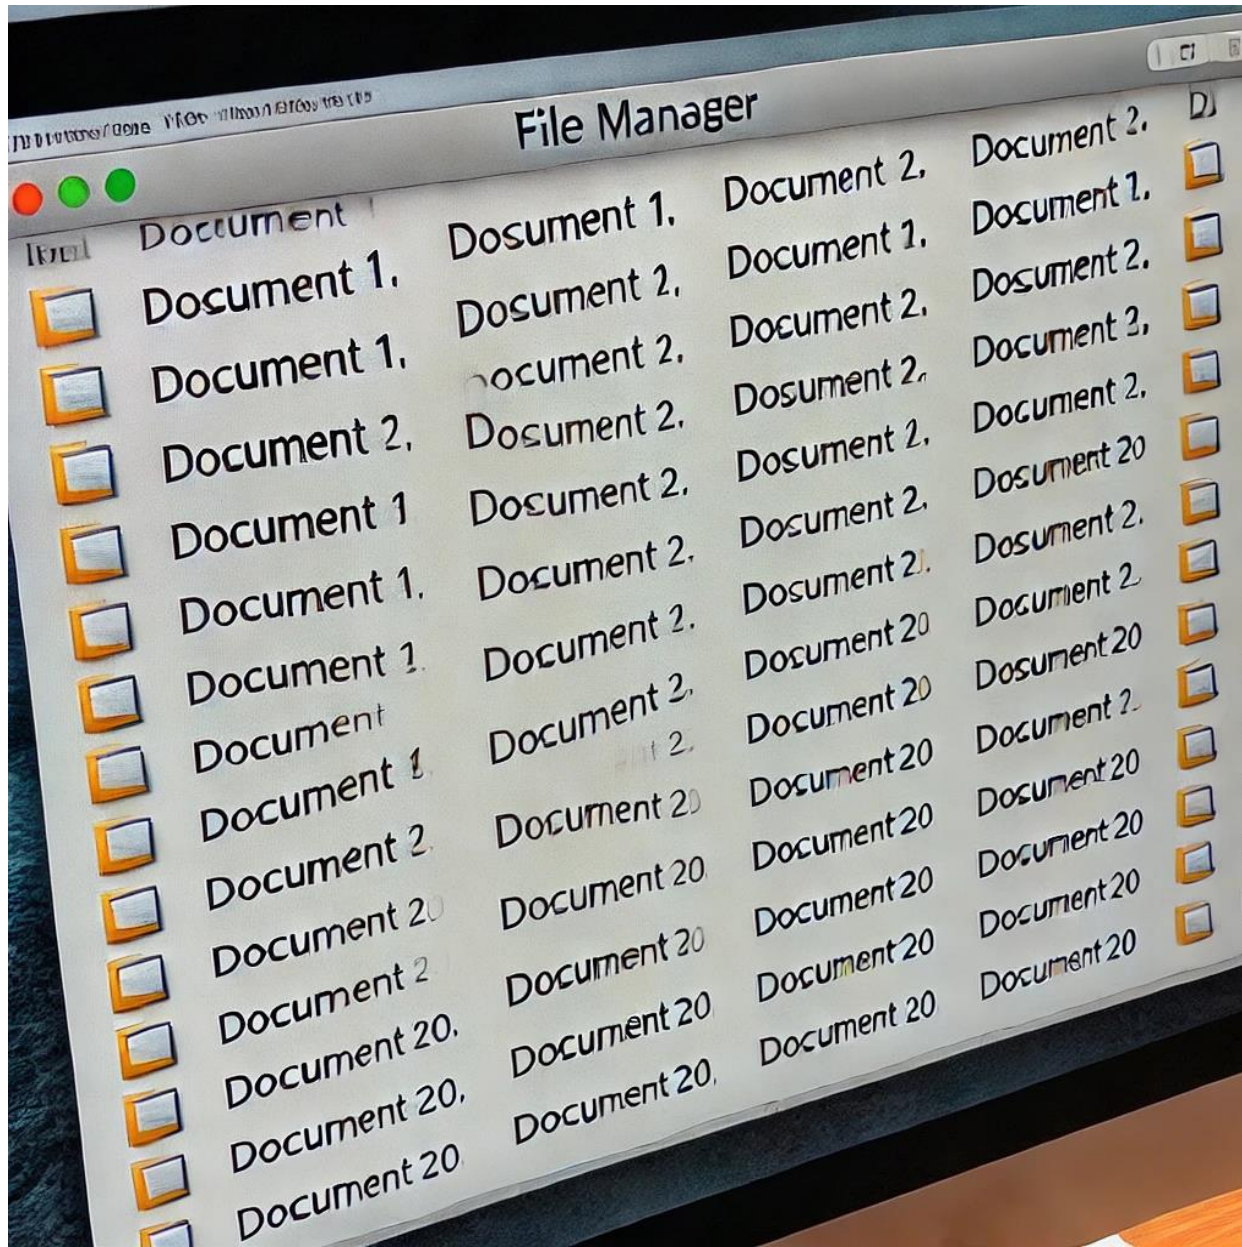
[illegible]

File Manager

Document

Document 1.
Document 1.
Document 2.
Document 1
Document 1.
Document 1.
Document
Document 1
Document 2
Document 2
Document 2
Document 20.
Document 20.
Document 20

Dosument 1.
Dosument 2.
ocument 2.
Dosument 2.
Document 2.
Document 2.
Document 2.
Document 2.
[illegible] 2.
Document 2
Document 20
Document 20
Document 20
Document 20.

Document 2.
Document 1.
Document 2.
Dosument 2.
Dosument 2.
Document 2.
Dosument 2.
Dosument 20
Document 20
Document 20
Document 20
Document 20
Document 20
Document 20

Document 2.
Document 1.
Dosument 2.
Document 3.
Document 2.
Dosument 20
Dosument 2.
Document 2.
Dosument 20
Document 2.
Document 20
Document 20
Document 20
Document 20